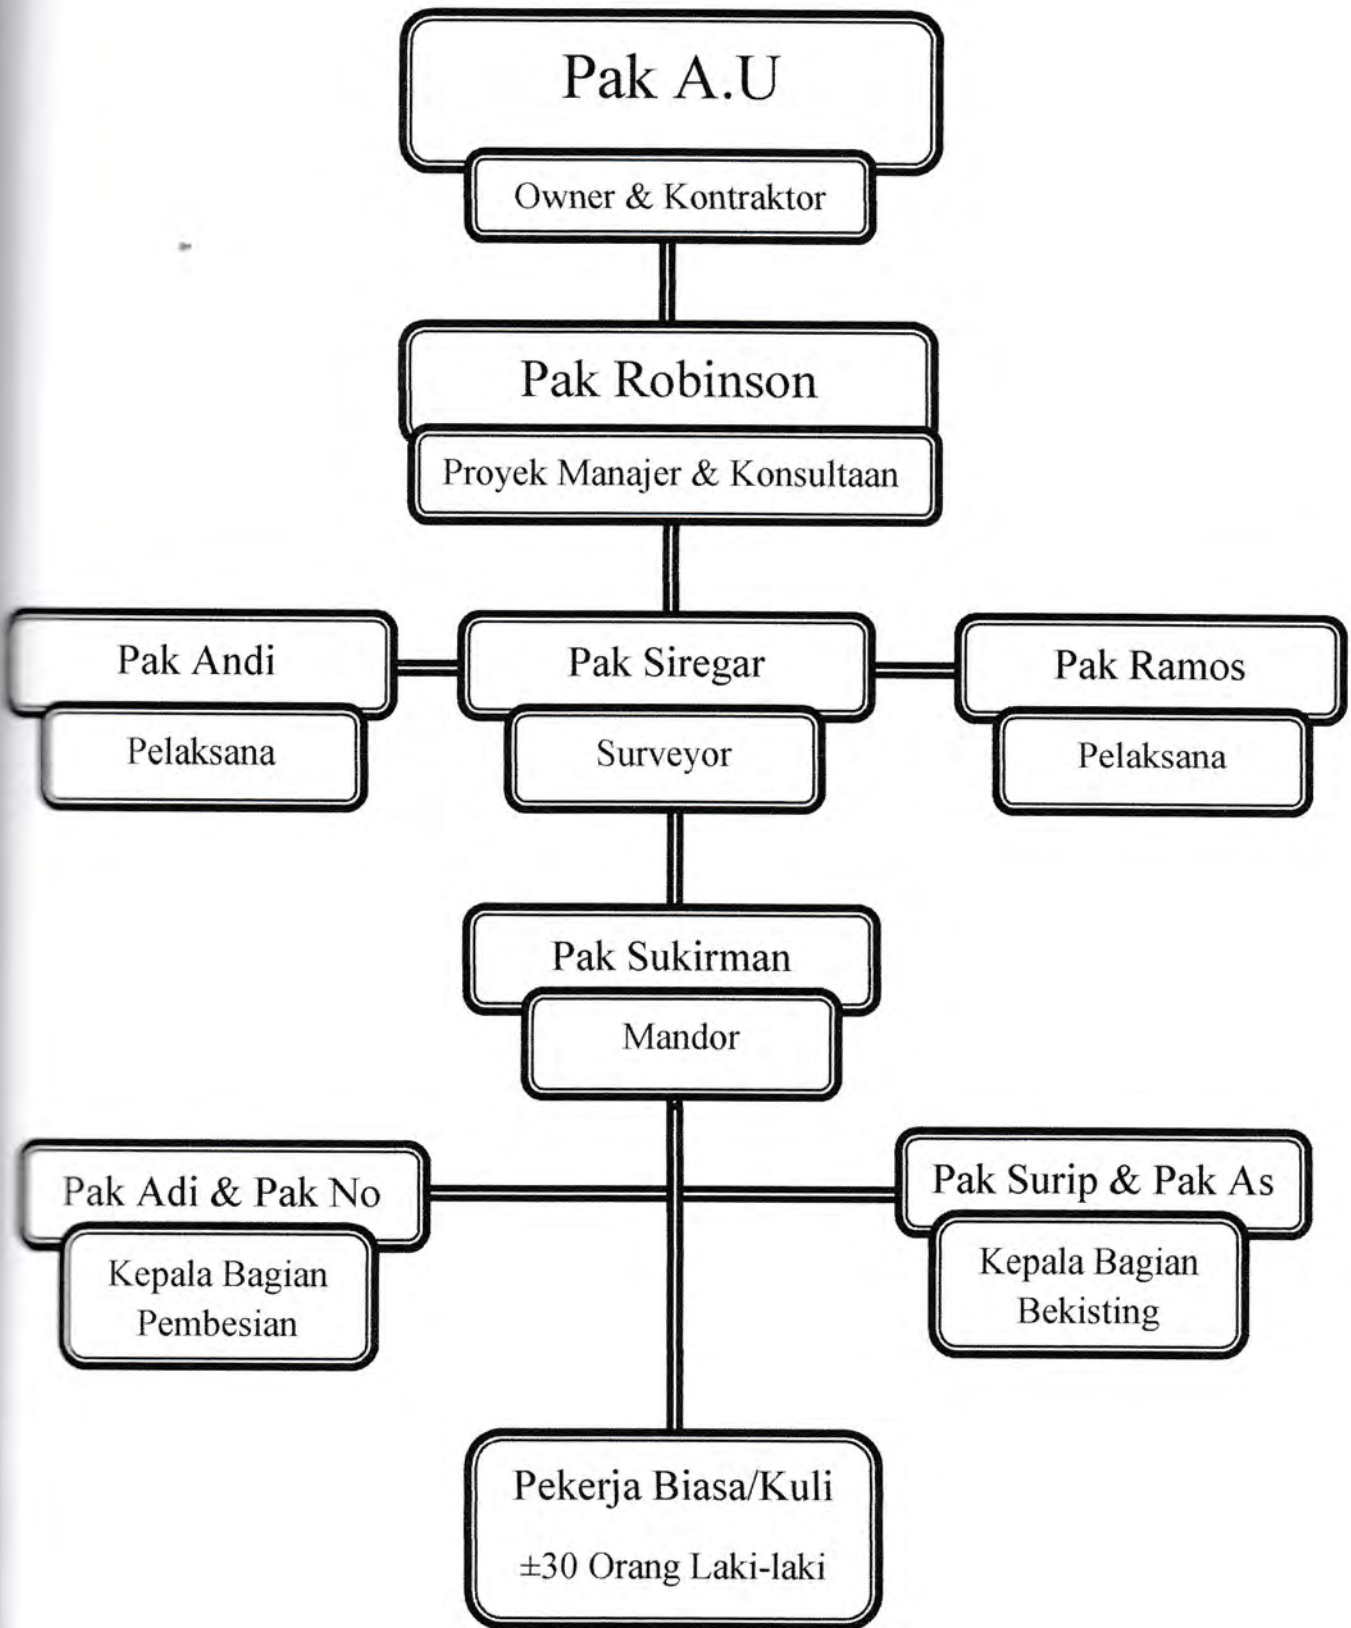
Pak A.U

Owner & Kontraktor

Pak Robinson

Proyek Manajer & Konsultaan

Pak Andi

Pelaksana

Pak Siregar

Surveyor

Pak Ramos

Pelaksana

Pak Sukirman

Mandor

Pak Adi & Pak No

Kepala Bagian Pembesian

Pak Surip & Pak As

Kepala Bagian Bekisting

Pekerja Biasa/Kuli

$\pm$30 Orang Laki-laki